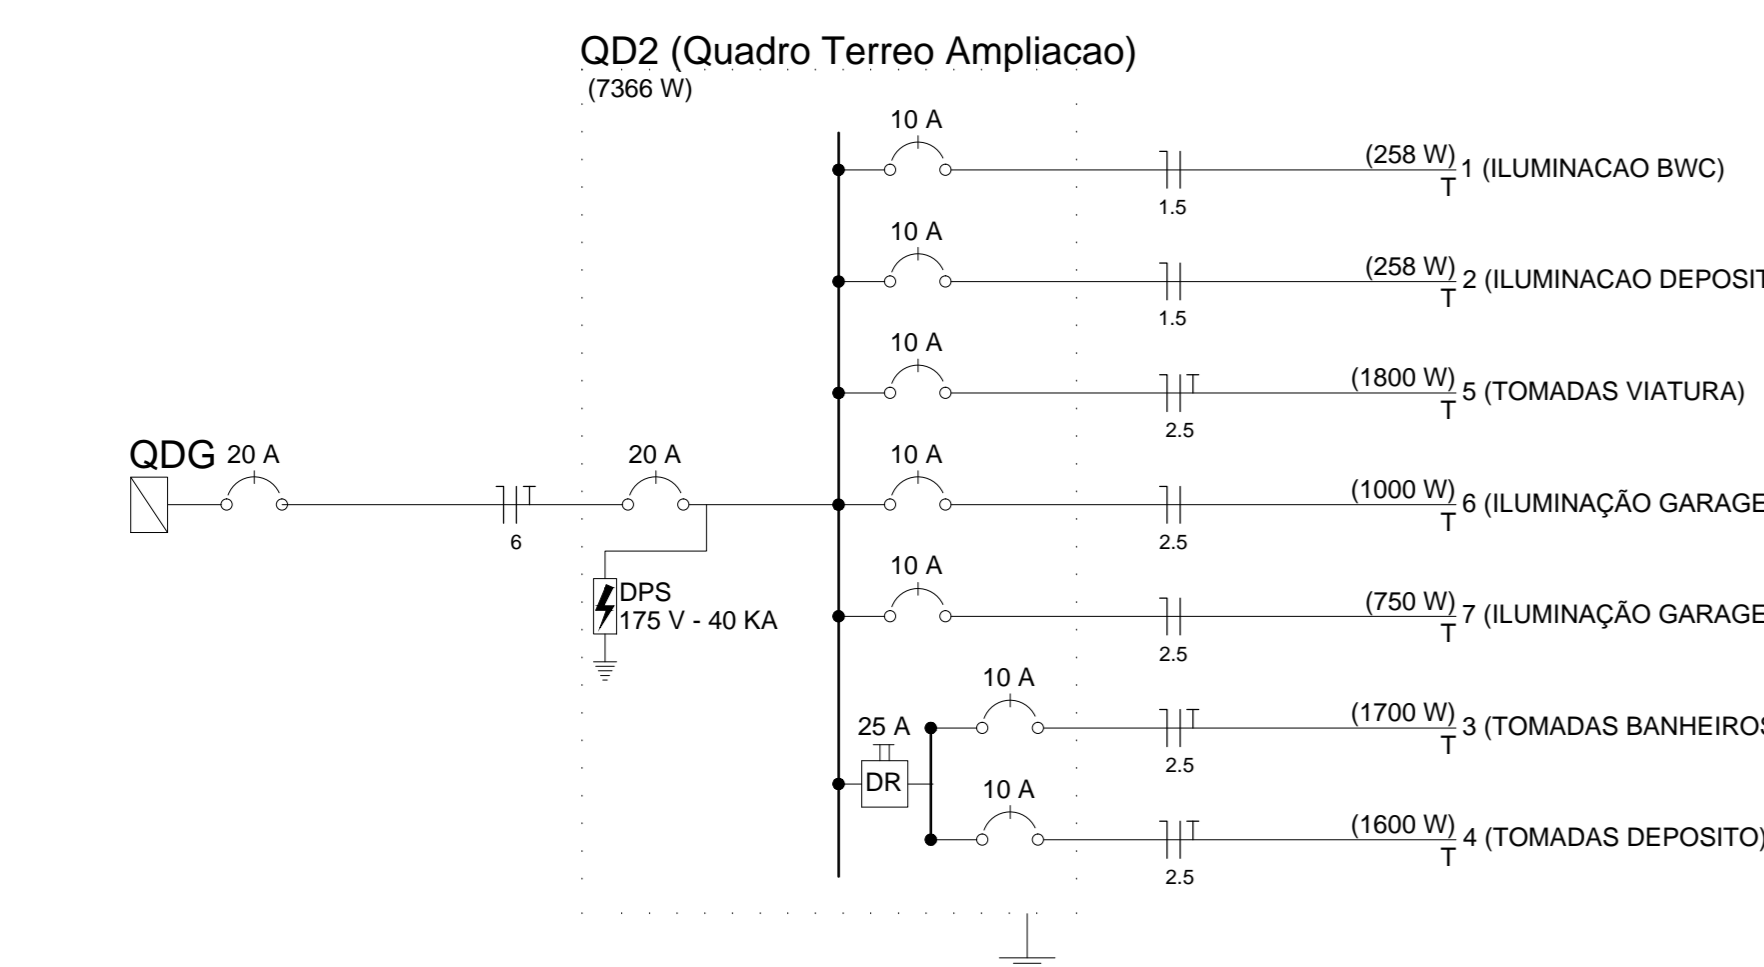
QD2 (Quadro Terreo Ampliacao)
(7366 W)

10 A
(258 W)
T
1 (ILUMINACAO BWC)
1.5

10 A
(258 W)
T
2 (ILUMINACAO DEPOSIT
1.5

10 A
(1800 W)
T
5 (TOMADAS VIATURA)
2.5

QDG 20 A
6
20 A
10 A
(1000 W)
T
6 (ILUMINAÇÃO GARAGE
2.5

DPS
175 V - 40 KA

10 A
(750 W)
T
7 (ILUMINAÇÃO GARAGE
2.5

10 A
25 A
(1700 W)
T
3 (TOMADAS BANHEIROS
2.5

DR
10 A
(1600 W)
T
4 (TOMADAS DEPOSITO)
2.5